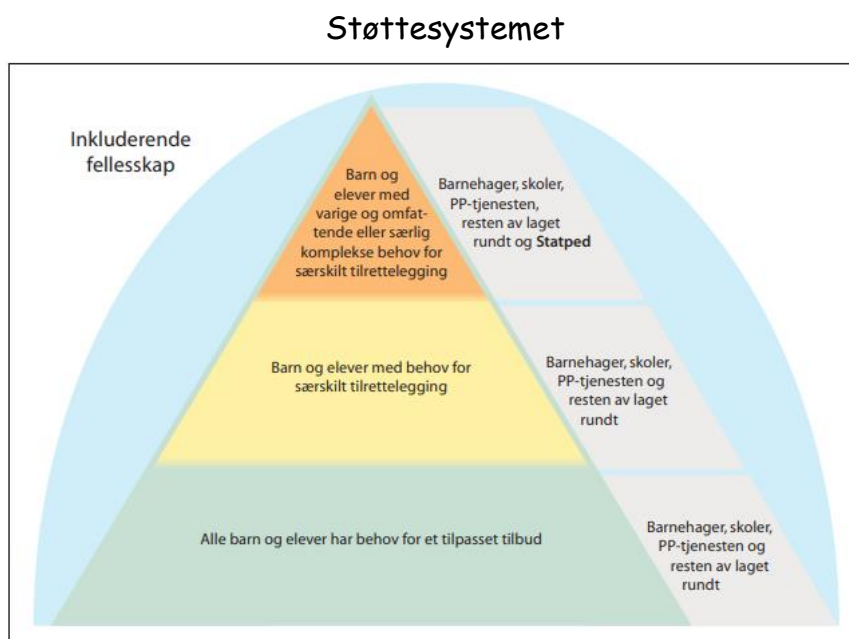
Støttesystemet

Inkluderende fellesskap

Barn og elever med varige og omfattende eller særlig komplekse behov for særskilt tilrettelegging

Barnehager, skoler, PP-tjenesten, resten av laget rundt og Statped

Barn og elever med behov for særskilt tilrettelegging

Barnehager, skoler, PP-tjenesten og resten av laget rundt

Alle barn og elever har behov for et tilpasset tilbud

Barnehager, skoler, PP-tjenesten og resten av laget rundt